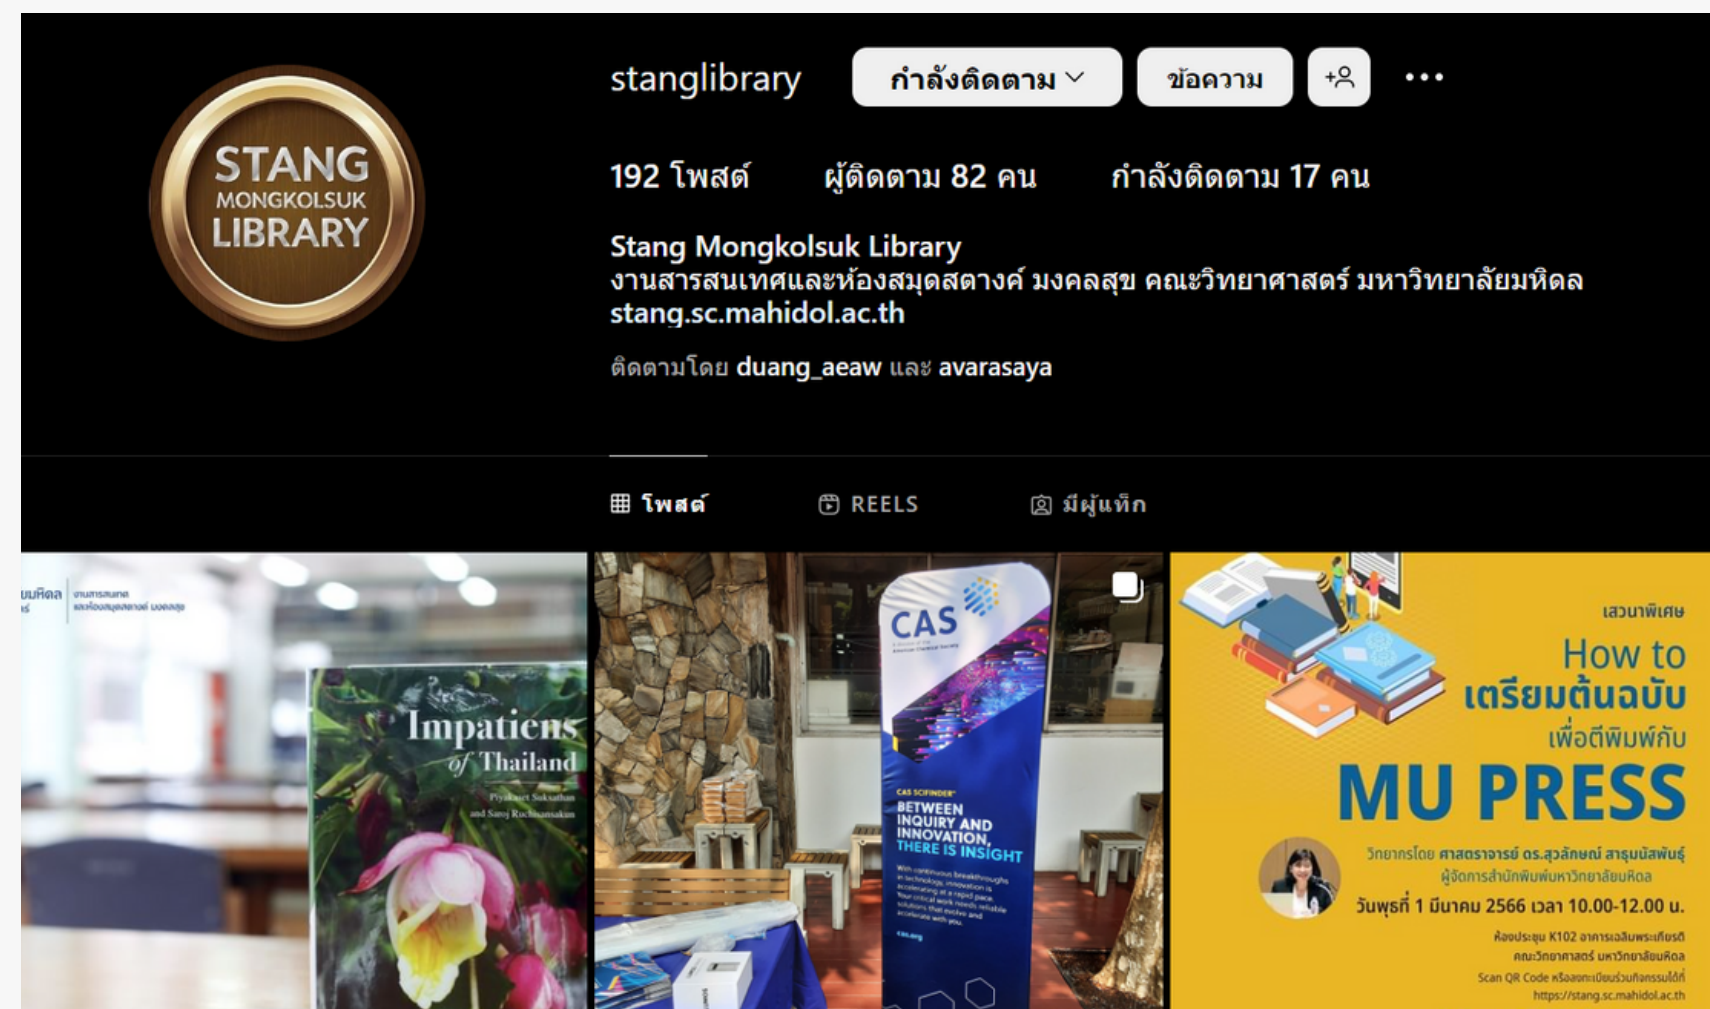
STANG MONGKOLSUK LIBRARY

stanglibrary กำลังติดตาม ข้อความ +

192 โพสต์ ผู้ติดตาม 82 คน กำลังติดตาม 17 คน

Stang Mongkolsuk Library
งานสารสนเทศและห้องสมุดสตางค์ มงคลสุข คณะวิทยาศาสตร์ มหาวิทยาลัยมหิดล
stang.sc.mahidol.ac.th

ติดตามโดย duang_aeaw และ avarasaya

โพสต์ REELS มีผู้แท็ก

มหิดล งานสารสนเทศ และห้องสมุดสตางค์ มงคลสุข

Impatiens of Thailand
Piyakaset Suksathan and Saroj Ruchisansakun

CAS

CAS SCIFINDER
BETWEEN INQUIRY AND INNOVATION, THERE IS INSIGHT
With continuous breakthroughs in technology, innovation is accelerating at a rapid pace. Your critical work needs reliable solutions that evolve and accelerate with you.
cas.org

เสวนาพิเศษ
How to
เตรียมต้นฉบับ
เพื่อตีพิมพ์กับ
MU PRESS
วิทยากรโดย ศาสตราจารย์ ดร.สุวลักษณ์ สาธุมนัสพันธุ์
ผู้จัดการสำนักพิมพ์มหาวิทยาลัยมหิดล
วันพุธที่ 1 มีนาคม 2566 เวลา 10.00-12.00 น.
ห้องประชุม K102 อาคารเฉลิมพระเกียรติ
คณะวิทยาศาสตร์ มหาวิทยาลัยมหิดล
Scan QR Code หรือลงทะเบียนร่วมกิจกรรมได้ที่
https://stang.sc.mahidol.ac.th